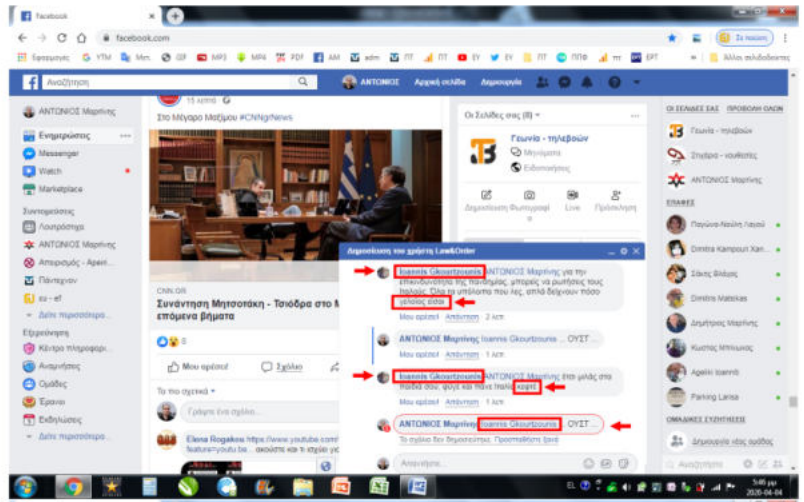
Facebook

facebook.com

Εφαρμογές YTM Men. ISP MP3 MP4 PDF AM adm ΠΤ ΠΤ ΕΥ ΕΥ ΠΤ ΠΤ ΠΠΦ πτ ΕΡΤ Άλλοι σελιδοδείκτες

Αναζήτηση

ΑΝΤΩΝΙΟΣ Αρχική σελίδα Δημιουργία

ΑΝΤΩΝΙΟΣ Μαρτίνης

Ενημερώσεις

Messenger

Watch

Marketplace

Συντομεύσεις

Λουτρόσπιτα

ΑΝΤΩΝΙΟΣ Μαρτίνης

Αποκριάτικα - Αρεπ...

Παιχνίδια

eu - ef

Δείτε περισσότερα

Εξερεύνηση

Κέντρο πληροφορ...

Αναμνήσεις

Ομάδες

Έρανοι

Εκδηλώσεις

Δείτε περισσότερα

15 λεπτά

Στο Μέγαρο Μαξίμου #CNNgrNews

CNN.GR

Συνάντηση Μητσοτάκη - Τσιόδρα στο Μ... επόμενα βήματα

8

Μου αρέσει! Σχόλιο

Το πιο σχετικά

Γράψτε ένα σχόλιο...

Elena Rogakou https://www.youtube.com/... ακούστε και τ...

Οι Σελίδες σας (8)

Γωνία - τηλεβόων

Μηνύματα

Ειδοποιήσεις

Δημοσίευση Φωτογραφία Live Πρόσκληση

Δημοσίευση του χρήστη Law&Order

Ioannis Gkourtzounis ΑΝΤΩΝΙΟΣ Μαρτίνης για την επικινδυνότητα της πανδημίας, μπορώ να ρωτήσεις τους Ιταλούς. Όλα τα υπόλοιπα που λες, απλά δείχνουν πόσο γελοίος είσαι

Μου αρέσει! Απάντηση 2 λεπ.

ΑΝΤΩΝΙΟΣ Μαρτίνης Ioannis Gkourtzounis ... ΟΥΣΤ...

Μου αρέσει! Απάντηση 1 λεπ.

Ioannis Gkourtzounis ΑΝΤΩΝΙΟΣ Μαρτίνης όταν μιλάς στο βλάκα σου, φύγε και πάνε πιαλί καφέ

Μου αρέσει! Απάντηση 1 λεπ.

ΑΝΤΩΝΙΟΣ Μαρτίνης Ioannis Gkourtzounis ... ΟΥΣΤ...

Το σχόλιο δεν δημοσιεύτηκε. Προσπαθήστε ξανά

Απαντήστε...

ΟΙ ΣΕΛΙΔΕΣ ΣΑΣ ΠΡΟΒΟΛΗ ΟΛΩΝ

Γωνία - τηλεβόων

Σπυρίδα - κουλκέτες

ΑΝΤΩΝΙΟΣ Μαρτίνης

ΕΠΑΦΕΣ

Παυλίνα-Ναόμη Λαμού

Dimitra Kampouri Xan...

Σάκης Βλάχος

Dimitra Matekas

Δημήτριος Μαρτίνης

Κώστας Μπλιώνας

Agelis Ioannis

Parking Larisa

ΟΜΑΔΙΚΕΣ ΣΥΖΗΤΗΣΕΙΣ

Δημιουργία νέας ομάδας

Αναζήτηση

EL 5:46 μμ 2020-04-04